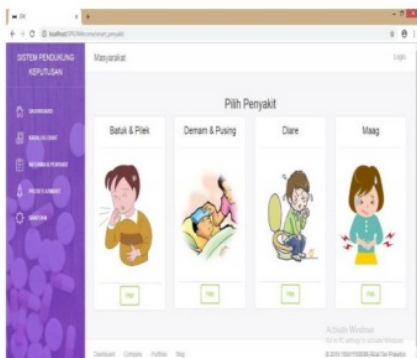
SISTEM PENDUKUNG KEPUTUSAN

Masyarakat

Login

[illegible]

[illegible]

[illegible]

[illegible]

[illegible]

Pilih Penyakit

Batuk & Pilek

Demam & Pusing

Diare

Maag

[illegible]

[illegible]

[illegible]

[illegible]

Activate Windows

Go to PC settings to activate Windows.

Dashboard Company Portfolio Blog

© 2019 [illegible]